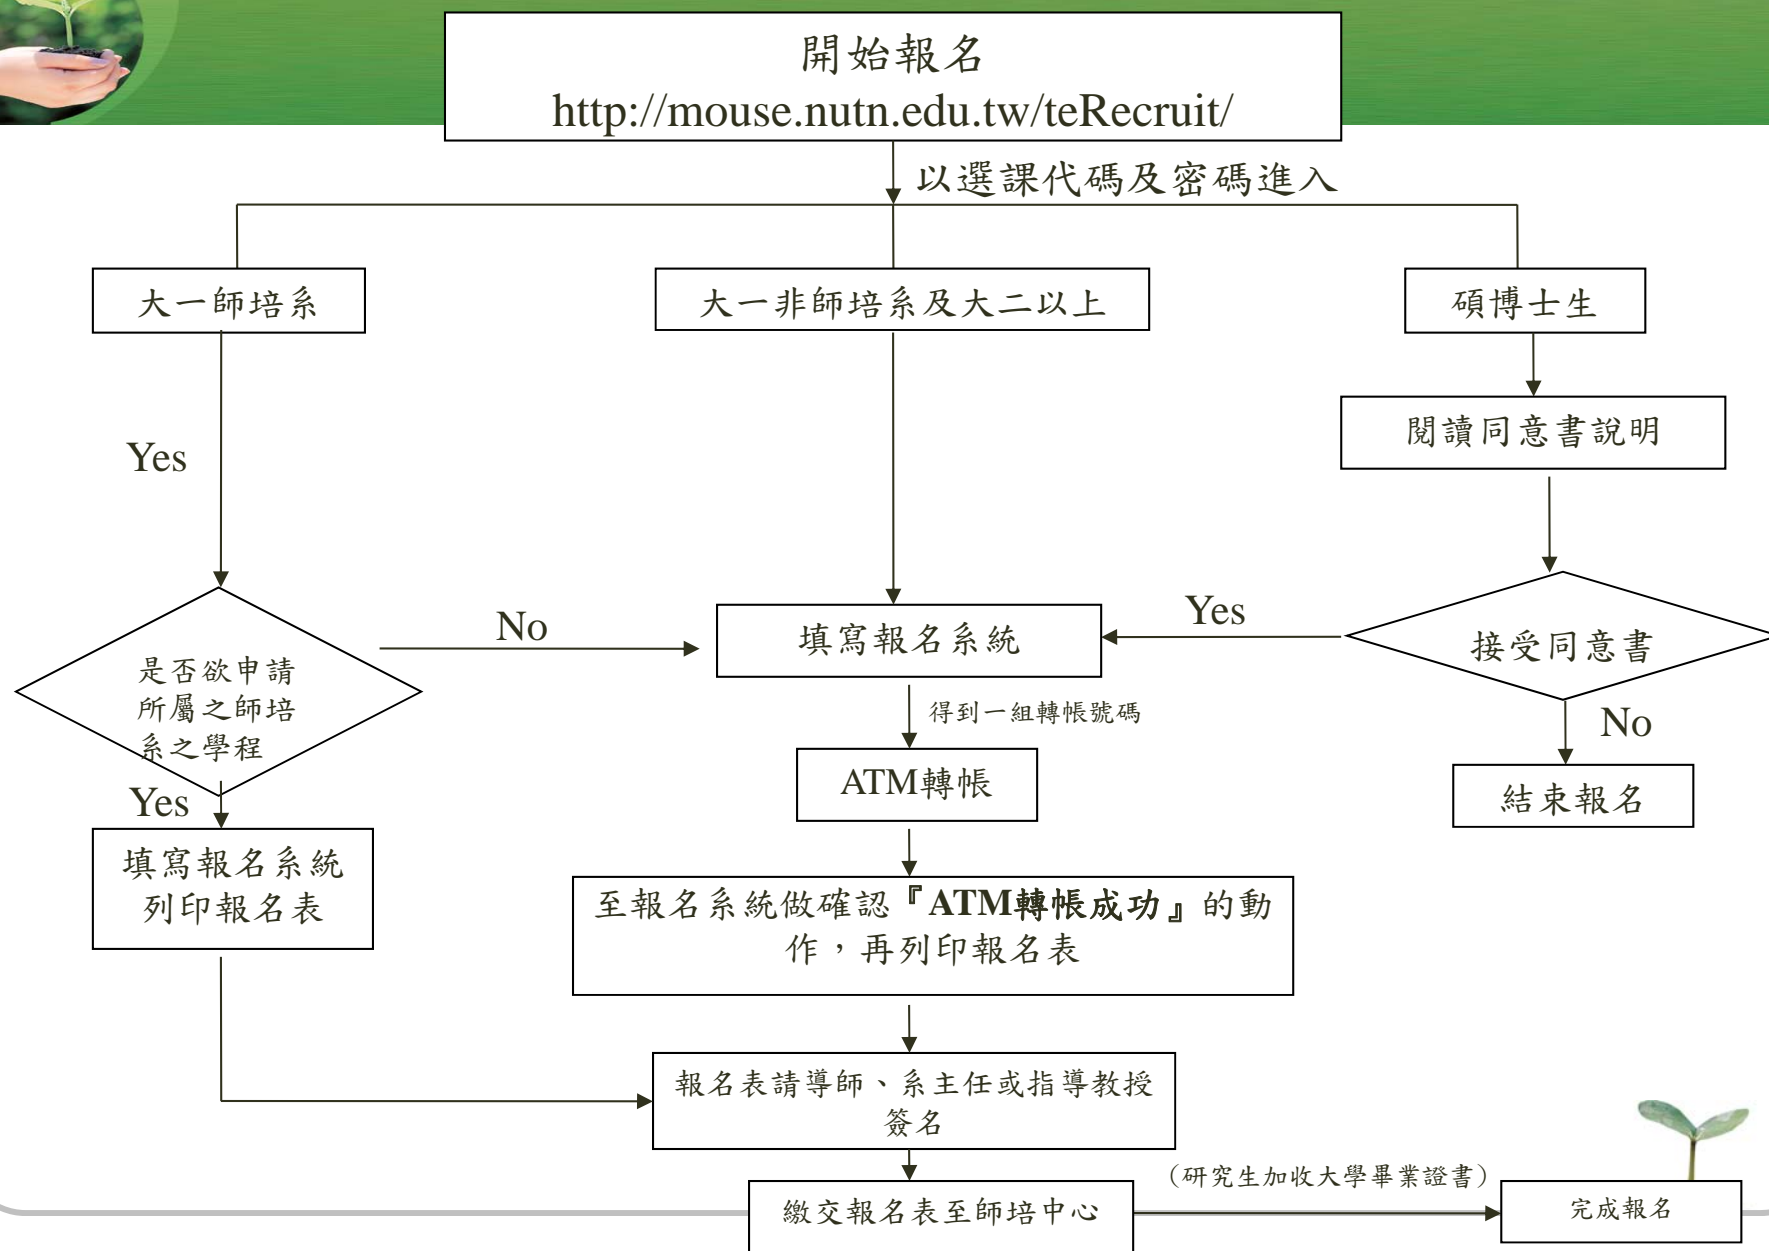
開始報名
http://mouse.nutn.edu.tw/teRecruit/

以選課代碼及密碼進入

大一師培系

大一非師培系及大二以上

碩博士生

閱讀同意書說明

Yes

是否欲申請所屬之師培系之學程

No

填寫報名系統

Yes

接受同意書

得到一組轉帳號碼

No

Yes

ATM轉帳

結束報名

填寫報名系統
列印報名表

至報名系統做確認『ATM轉帳成功』的動作，再列印報名表

報名表請導師、系主任或指導教授簽名

(研究生加收大學畢業證書)

繳交報名表至師培中心

完成報名